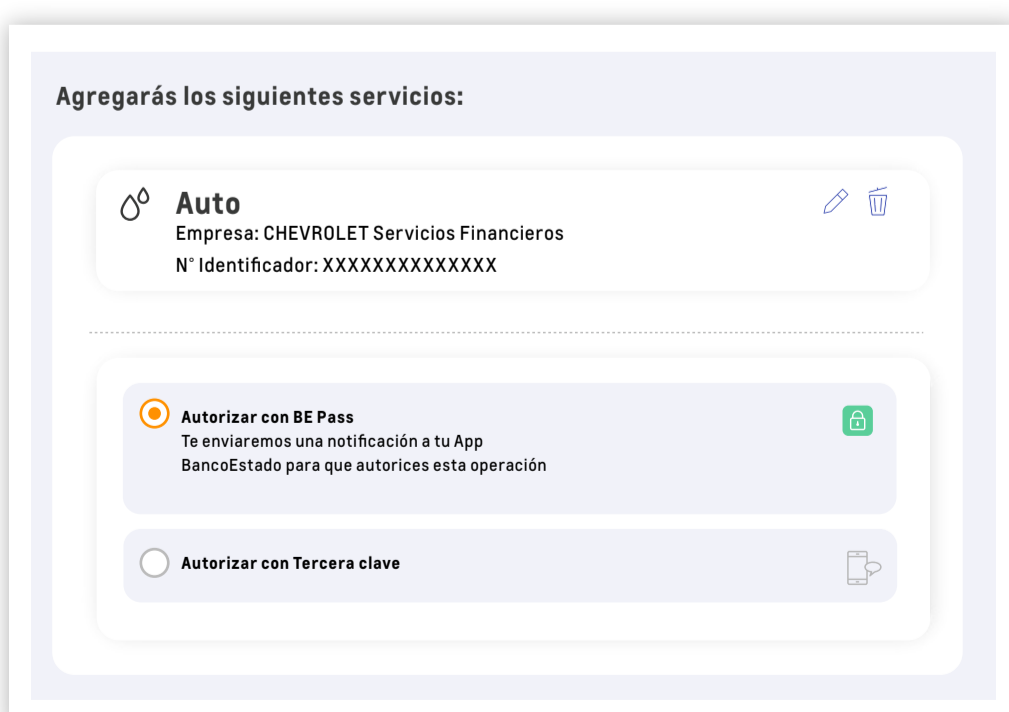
Agregarás los siguientes servicios:

Auto
Empresa: CHEVROLET Servicios Financieros
N° Identificador: XXXXXXXXXXXXX

Autorizar con BE Pass
Te enviaremos una notificación a tu App BancoEstado para que autorices esta operación

Autorizar con Tercera clave